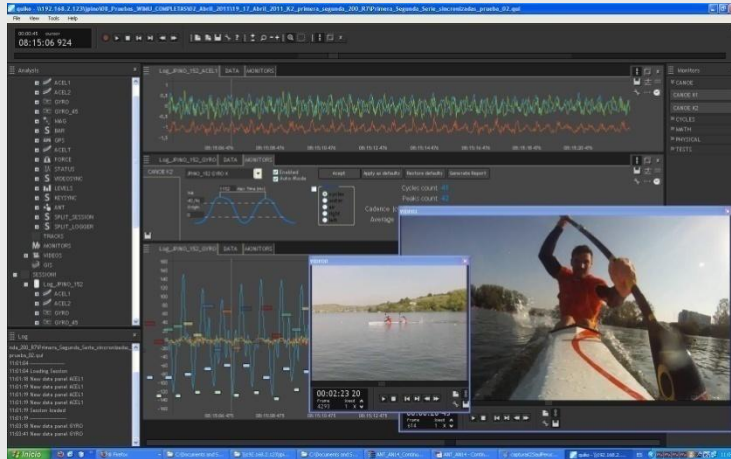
qubo - \\192.168.2.123\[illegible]_Pruebas_WIMU_COMPLETAS\03_Abril_2011\19_17_Abril_2011_K2_primera_segunda_200_B7\Primera_Segunda_Serie_sincronizadas_prueba_02.qsl

File View Tools Help

00:00:45 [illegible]
08:15:06 924

Analysis
ACEL1
ACEL2
GYRO
GYRO_45
MAG
BAR
GPS
ACELT
FORCE
STATUS
VIDEOSYNC
LEVELS
RECSYNC
ART
SPLIT_SESSION
SPLIT_LOGGER
TRACKS
MONITORS
VIDEOS
SYC
SESSIONS
Log_IPINO_Y52
ACEL1
ACEL2
GYRO
GYRO_45

Log
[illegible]_Segunda_Serie_sincronizadas_prueba_02.qsl
11:01:04
11:01:04 Loading Session
11:01:18 New data panel ACEL1
11:01:18 New data panel ACEL1
11:01:19 New data panel ACEL1
11:01:19 New data panel ACEL1
11:01:19 Session loaded
11:01:19
11:02:16 New data panel GYRO
11:02:41 New data panel GYRO

Log_IPINO_Y52_ACEL1 DATA MONITORS

Log_IPINO_Y52_GYRO DATA MONITORS
CANOE K2
Enabled
Auto Mode
Accept Apply as defaults Restore defaults Generate Report
Cycles count: 43
Peaks count: 42
Cadence
Average

Log_IPINO_Y52_GYRO DATA MONITORS

00:02:23 20
Frame 4293

Monitors
CANOE
CANOE K1
CANOE K2
CYCLES
MATH
PHYSICAL
TESTS

Inicio